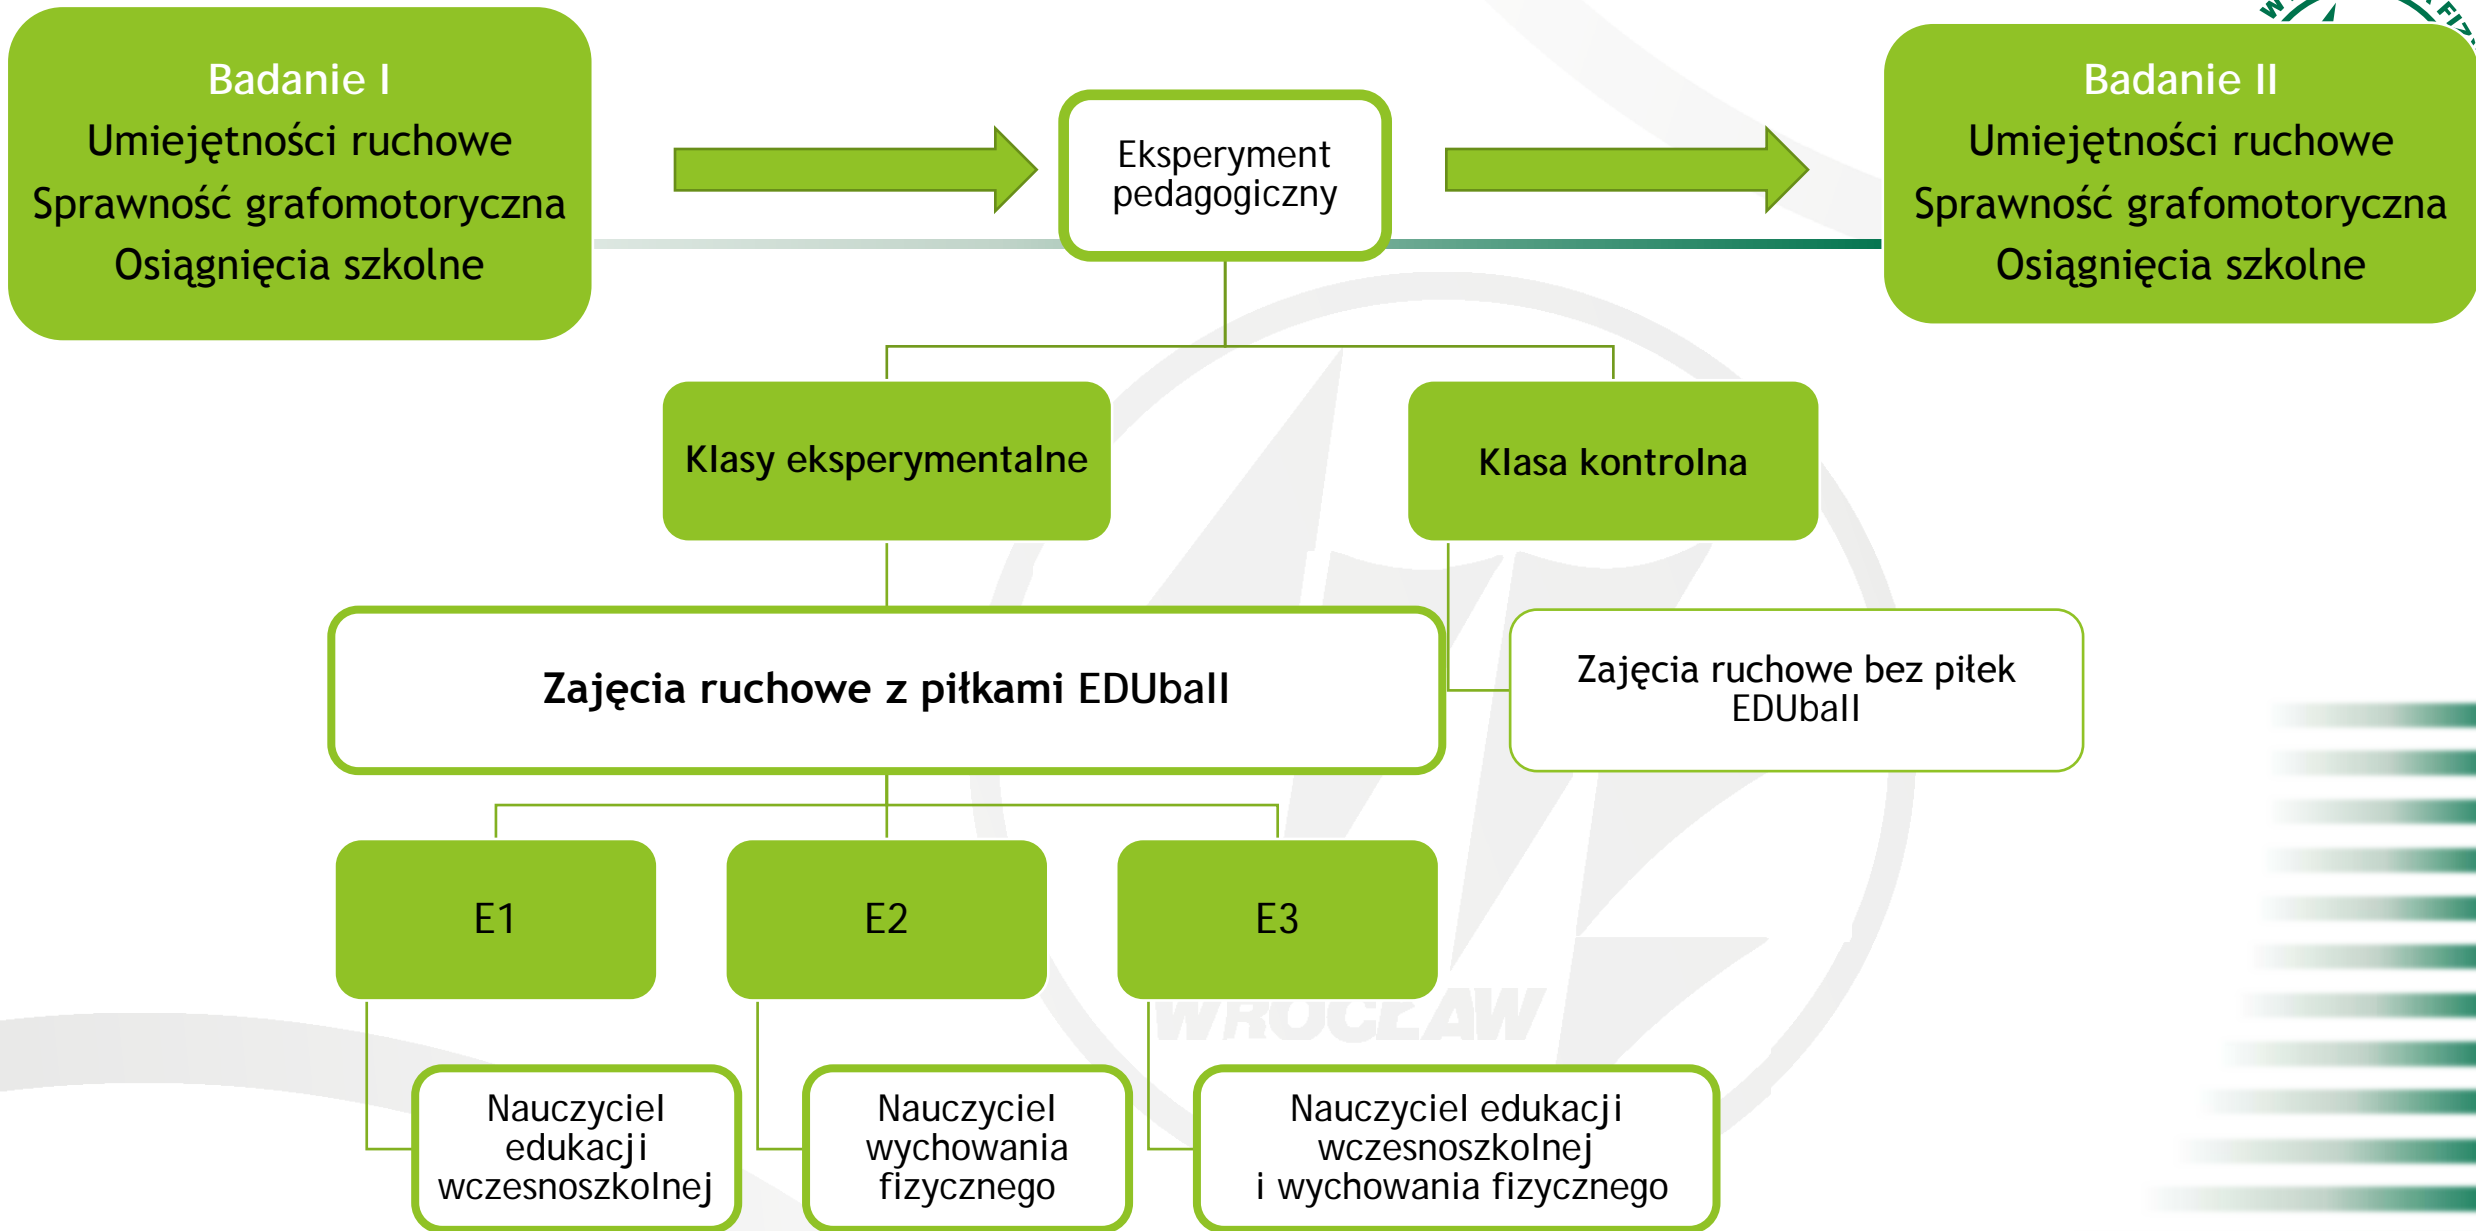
Badanie I
Umiejętności ruchowe
Sprawność grafomotoryczna
Osiągnięcia szkolne

Eksperyment pedagogiczny

Badanie II
Umiejętności ruchowe
Sprawność grafomotoryczna
Osiągnięcia szkolne

Klasy eksperymentalne

Klasa kontrolna

Zajęcia ruchowe z piłkami EDUball

Zajęcia ruchowe bez piłek EDUball

E1

E2

E3

Nauczyciel edukacji wczesnoszkolnej

Nauczyciel wychowania fizycznego

Nauczyciel edukacji wczesnoszkolnej i wychowania fizycznego

WROCŁAW